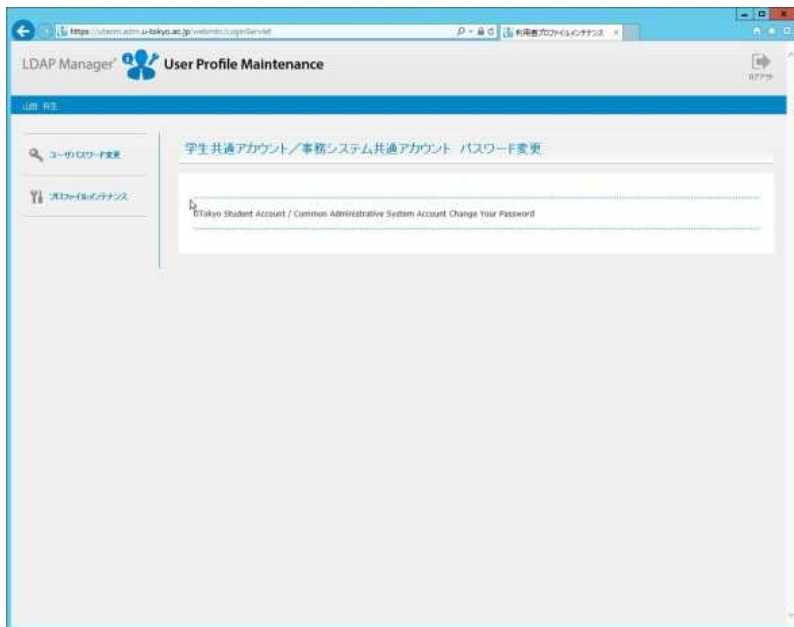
https://utacm.adm.u-tokyo.ac.jp/webmtn/LoginServlet

利用者プロファイルメンテナンス

LDAP Manager User Profile Maintenance

ログアウト

山田 有生

ユーザパスワード変更

プロファイルメンテナンス

学生共通アカウント／事務システム共通アカウント パスワード変更

UTokyo Student Account / Common Administrative System Account Change Your Password